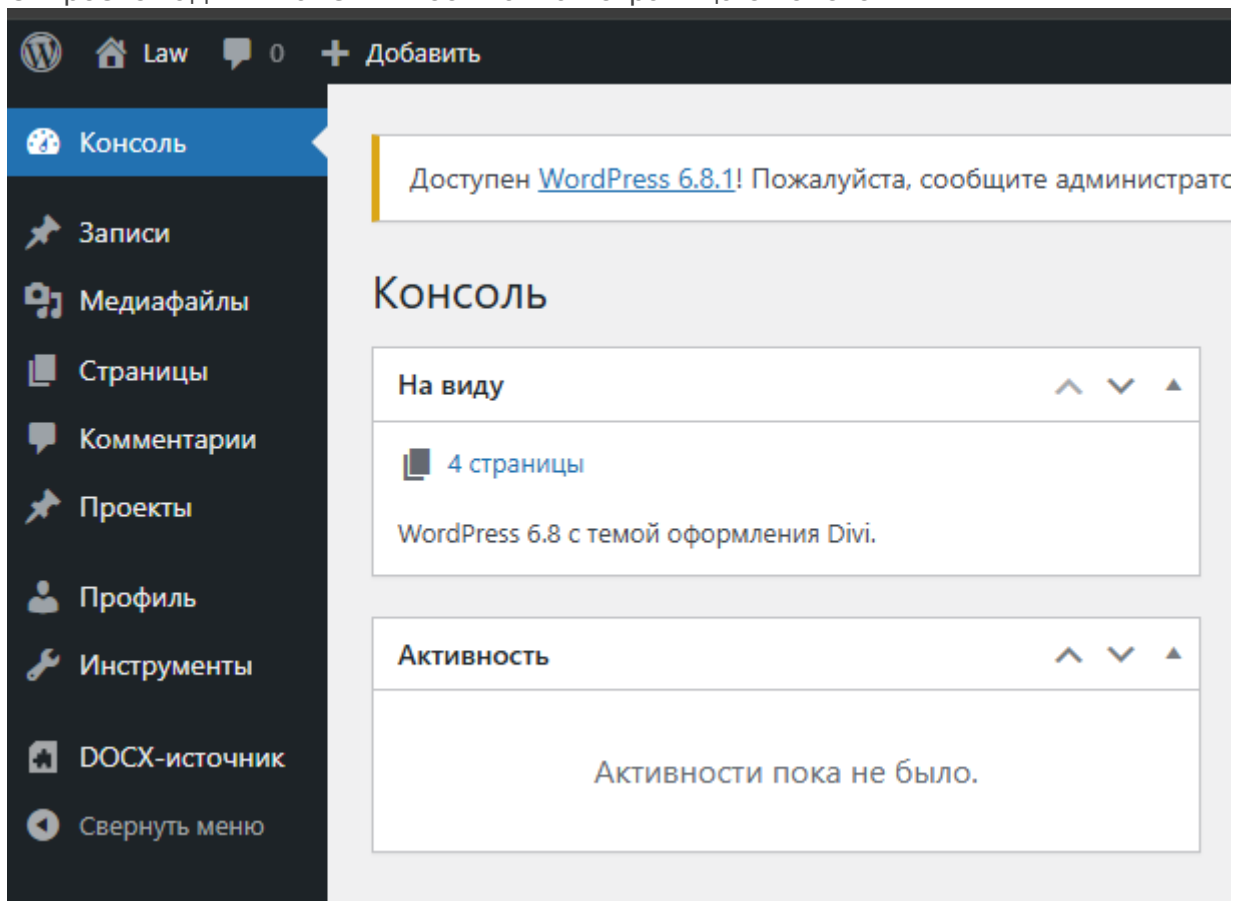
Law 0 Добавить

Консоль

Записи

Медиафайлы

Страницы

Комментарии

Проекты

Профиль

Инструменты

DOCX-источник

Свернуть меню

Доступен WordPress 6.8.1! Пожалуйста, сообщите администрато

Консоль

На виду

4 страницы

WordPress 6.8 с темой оформления Divi.

Активность

Активности пока не было.